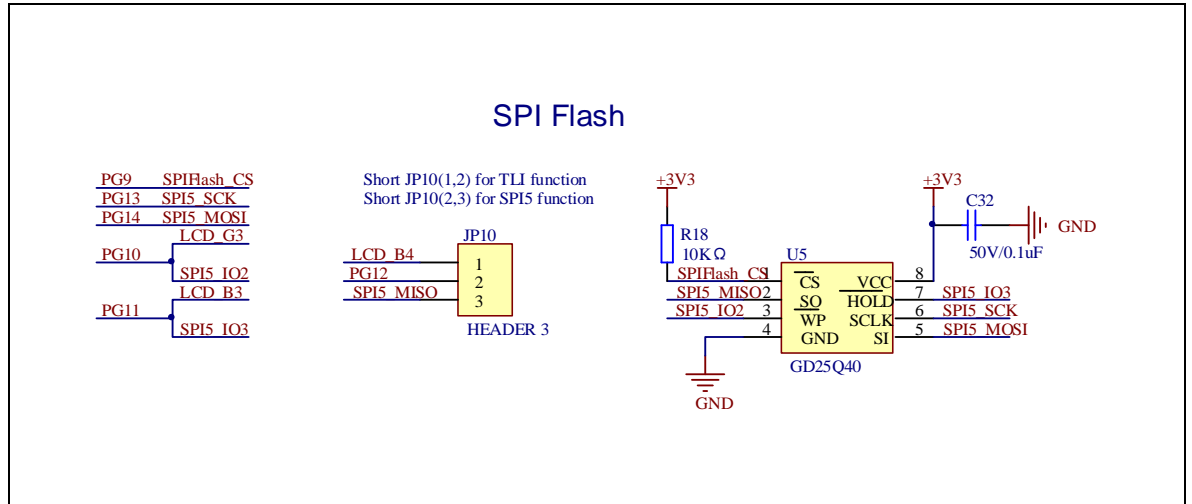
SPI Flash

PG9 SPIFlash_CS
PG13 SPI5_SCK
PG14 SPI5_MOSI
LCD_G3
PG10
SPI5_IO2
LCD_B3
PG11
SPI5_IO3

Short JP10(1,2) for TLI function
Short JP10(2,3) for SPI5 function

JP10
LCD_B4 1
PG12 2
SPI5_MISO 3
HEADER 3

+3V3
R18
10KΩ
SPIFlash_CS 1
SPI5_MISO 2
SPI5_IO2 3
4
GND

U5
CS
SO
WP
GND
VCC
HOLD
SCLK
SI
GD25Q40

8
7 SPI5_IO3
6 SPI5_SCK
5 SPI5_MOSI

+3V3
C32
50V/0.1uF
GND